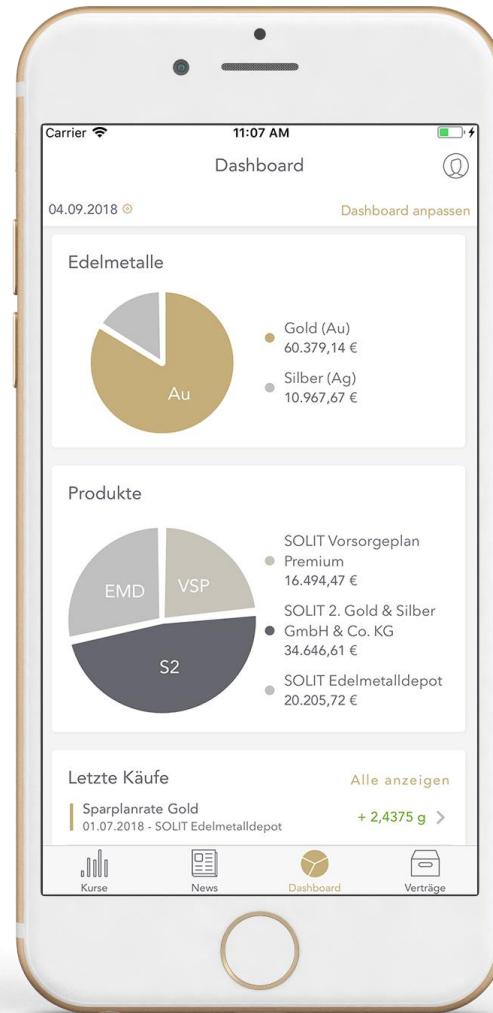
Carrier
11:07 AM
Dashboard
04.09.2018
Dashboard anpassen

Edelmetalle
Au
Gold (Au)
60.379,14 €
Silber (Ag)
10.967,67 €

Produkte
EMD
VSP
S2
SOLIT Vorsorgeplan Premium
16.494,47 €
SOLIT 2. Gold & Silber GmbH & Co. KG
34.646,61 €
SOLIT Edelmetalldepot
20.205,72 €

Letzte Käufe
Alle anzeigen
Sparplanrate Gold
01.07.2018 - SOLIT Edelmetalldepot
+ 2,4375 g

Kurse
News
Dashboard
Verträge